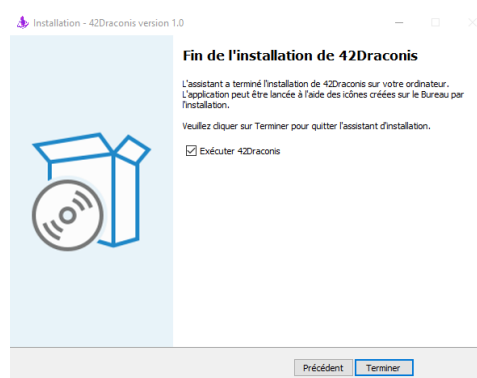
Installation - 42Draconis version 1.0

Fin de l'installation de 42Draconis

L'assistant a terminé l'installation de 42Draconis sur votre ordinateur. L'application peut être lancée à l'aide des icônes créées sur le Bureau par l'installation.

Veuillez cliquer sur Terminer pour quitter l'assistant d'installation.

☑ Exécuter 42Draconis

Précédent Terminer